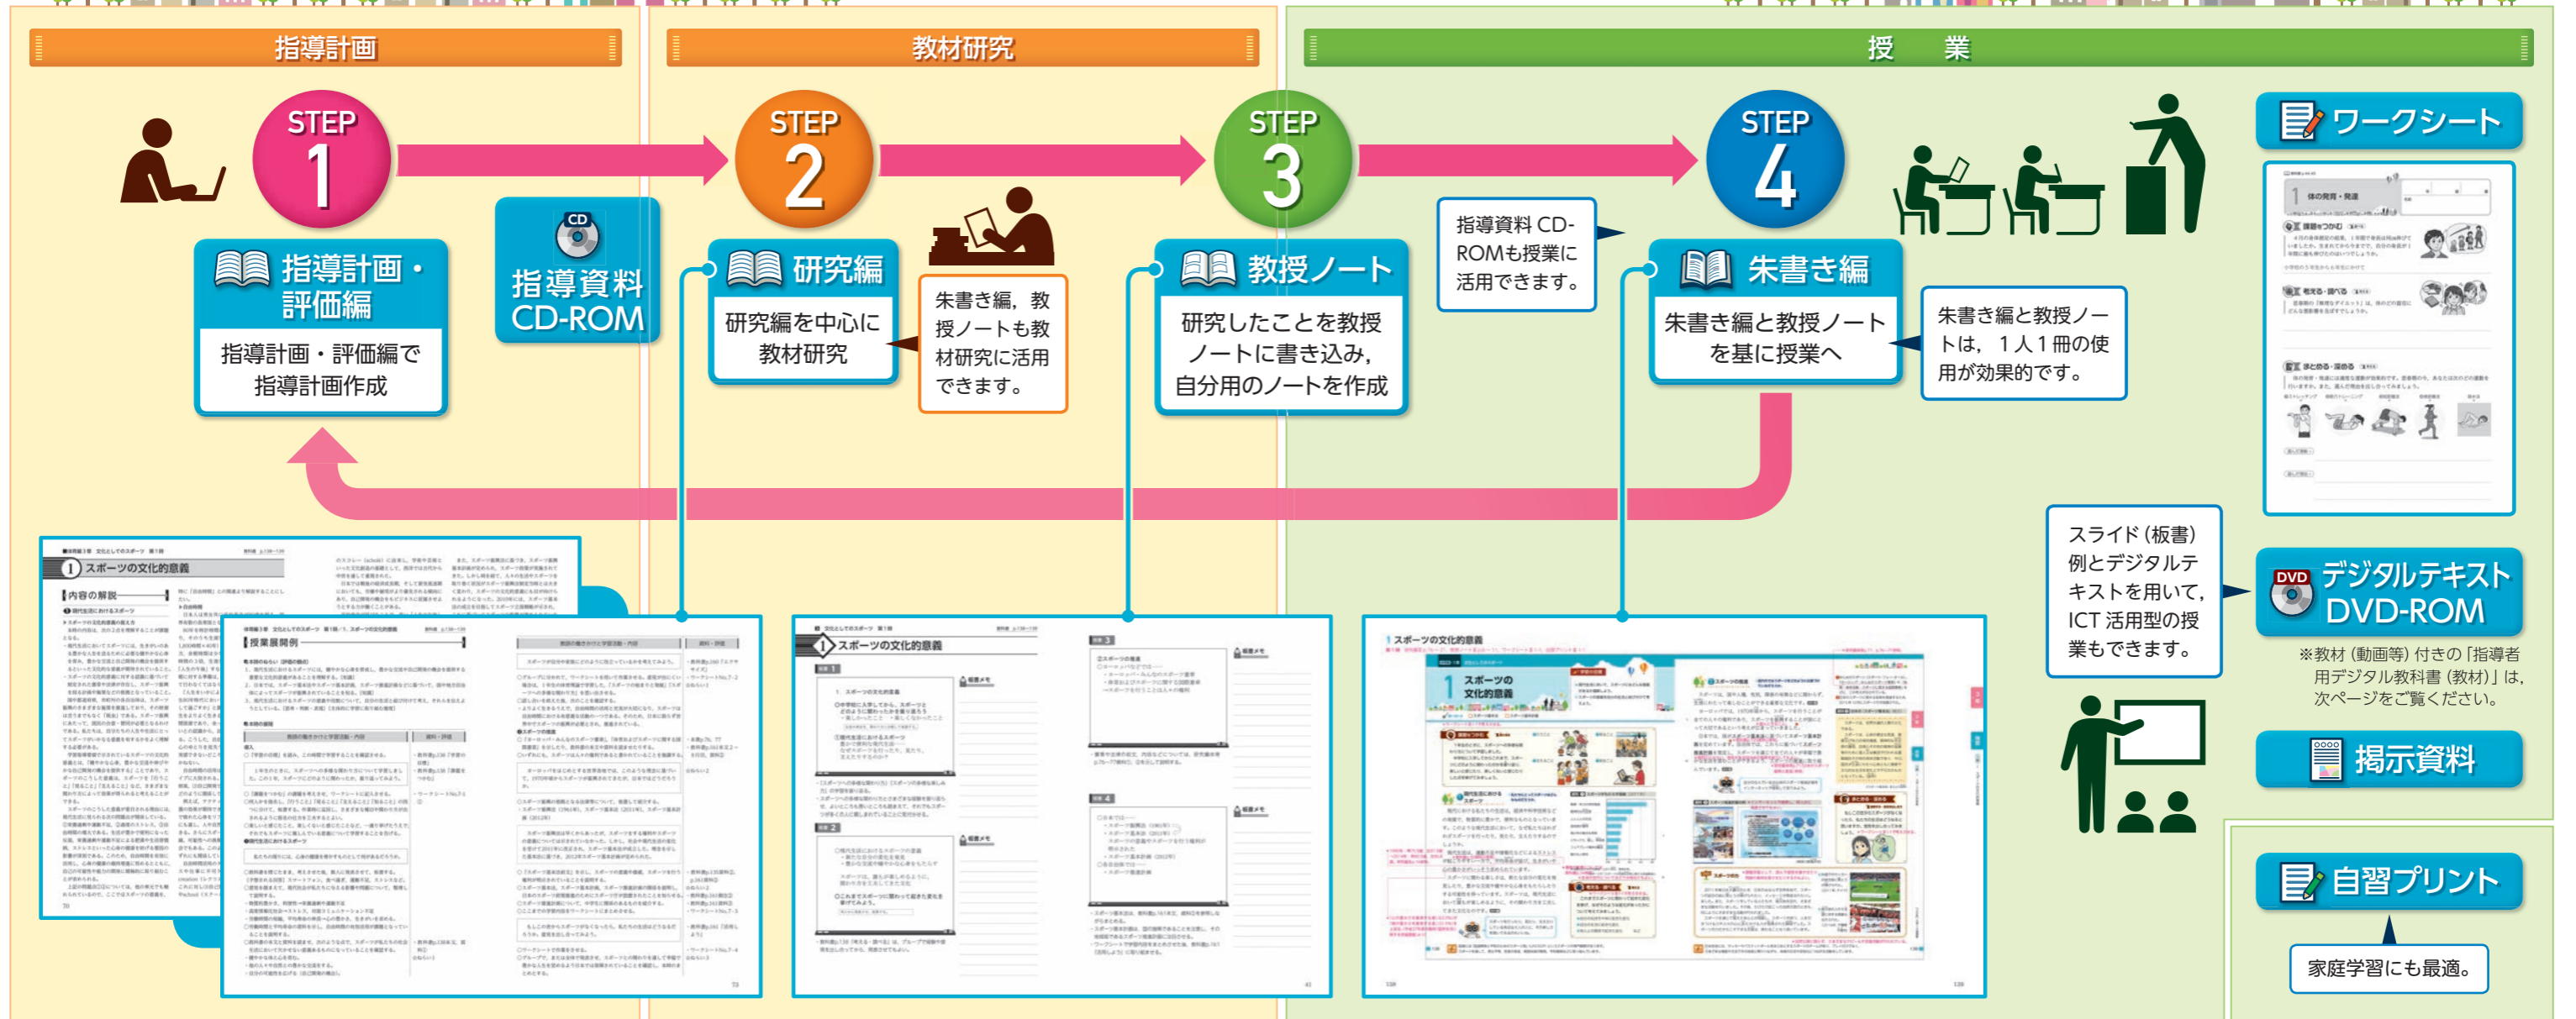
指導計画

教材研究

授　業

STEP 1

指導計画・評価編

指導計画・評価編で指導計画作成

CD

指導資料CD-ROM

STEP 2

研究編

研究編を中心に教材研究

朱書き編，教授ノートも教材研究に活用できます。

STEP 3

教授ノート

研究したことを教授ノートに書き込み，自分用のノートを作成

指導資料 CD-ROMも授業に活用できます。

STEP 4

朱書き編

朱書き編と教授ノートを基に授業へ

朱書き編と教授ノートは，1人1冊の使用が効果的です。

ワークシート

スライド（板書）例とデジタルテキストを用いて，ICT 活用型の授業もできます。

DVD

デジタルテキスト DVD-ROM

※教材（動画等）付きの「指導者用デジタル教科書（教材）」は，次ページをご覧ください。

掲示資料

自習プリント

家庭学習にも最適。

1 スポーツの文化的意義

スポーツの文化的意義

1 スポーツの文化的意義

1 スポーツの文化的意義